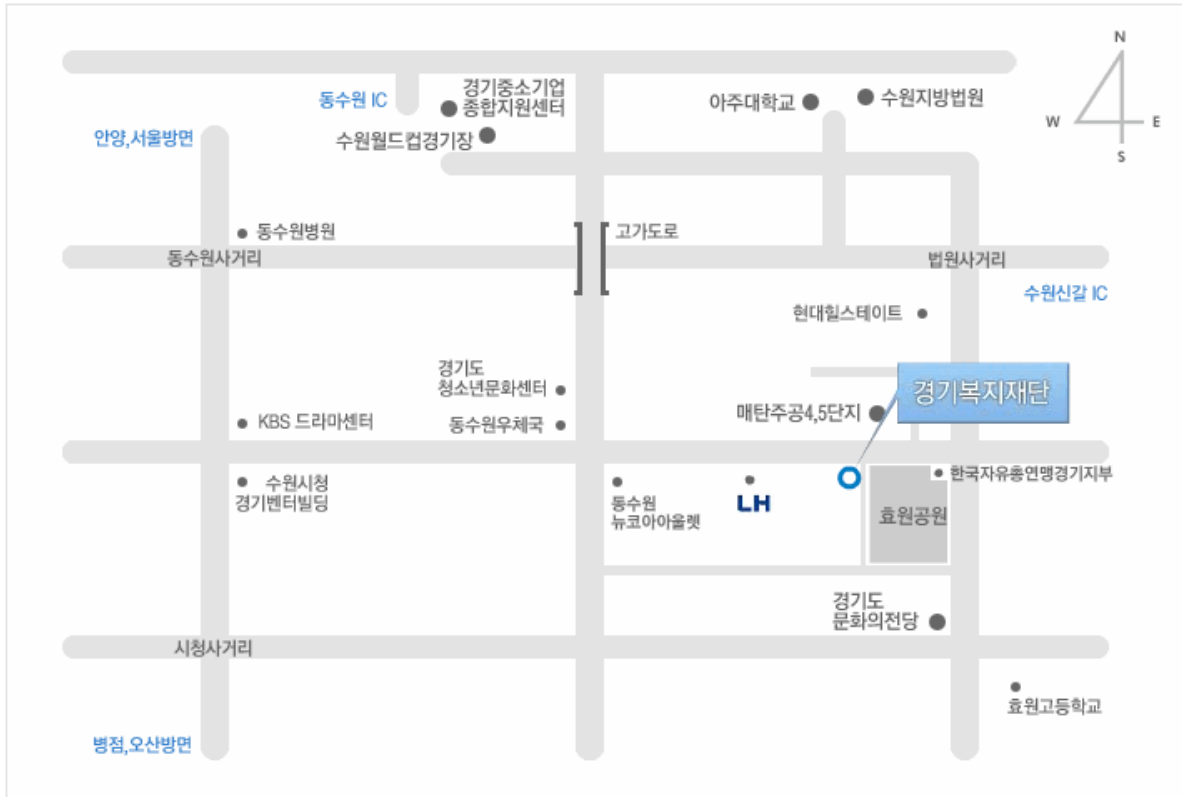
N
W
E
S

동수원 IC
경기중소기업
종합지원센터
아주대학교
수원지방법원
안양,서울방면
수원월드컵경기장
동수원병원
고가도로
동수원사거리
법원사거리
수원신갈 IC
현대힐스테이트
경기도
청소년문화센터
경기복지재단
KBS 드라마센터
동수원우체국
매탄주공4,5단지
수원시청
경기벤처빌딩
동수원
뉴코아아울렛
LH
한국자유총연맹경기지부
효원공원
경기도
문화의전당
시청사거리
효원고등학교
병점,오산방면